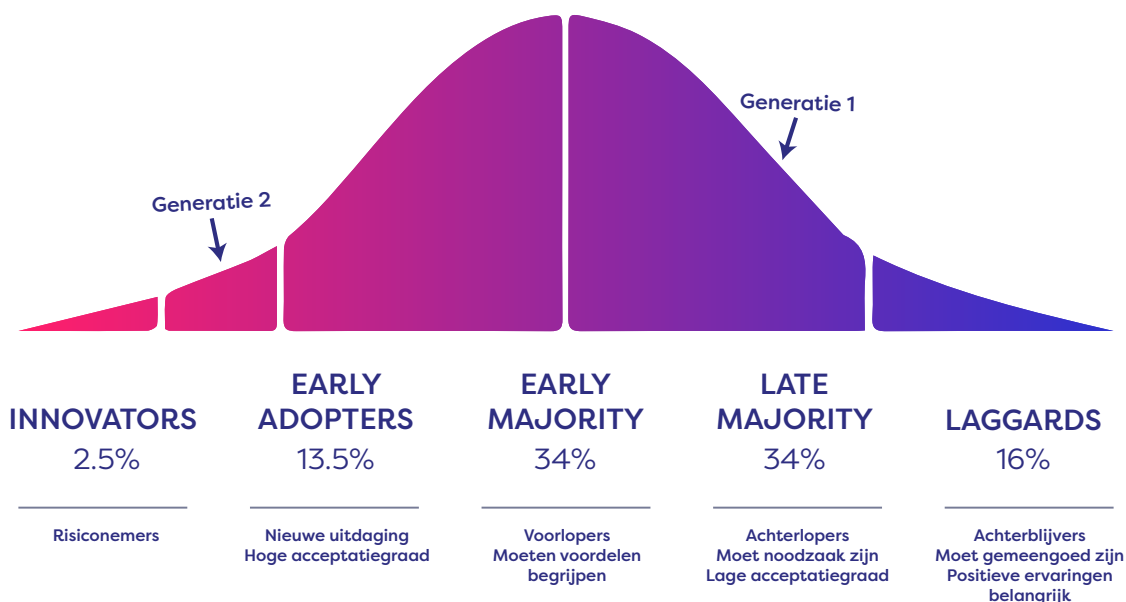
Generatie 1

Generatie 2

INNOVATORS
2.5%

Risiconemers

EARLY ADOPTERS
13.5%

Nieuwe uitdaging
Hoge acceptatiegraad

EARLY MAJORITY
34%

Voorlopers
Moeten voordelen begrijpen

LATE MAJORITY
34%

Achterlopers
Moet noodzaak zijn
Lage acceptatiegraad

LAGGARDS
16%

Achterblijvers
Moet gemeengoed zijn
Positieve ervaringen belangrijk